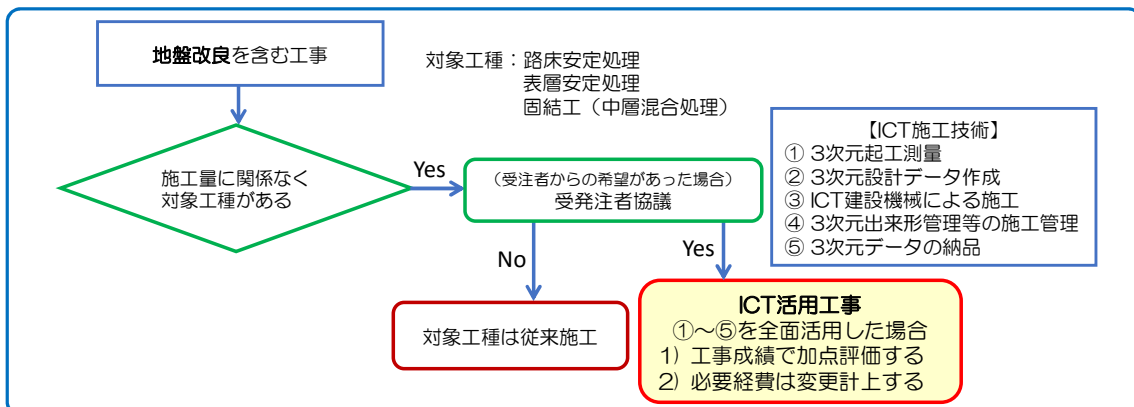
地盤改良を含む工事

対象工種：路床安定処理
表層安定処理
固結工（中層混合処理）

施工量に関係なく
対象工種がある

Yes

（受注者からの希望があった場合）
受発注者協議

【ICT施工技術】
① 3次元起工測量
② 3次元設計データ作成
③ ICT建設機械による施工
④ 3次元出来形管理等の施工管理
⑤ 3次元データの納品

No

Yes

対象工種は従来施工

ICT活用工事
①～⑤を全面活用した場合
1）工事成績で加点評価する
2）必要経費は変更計上する